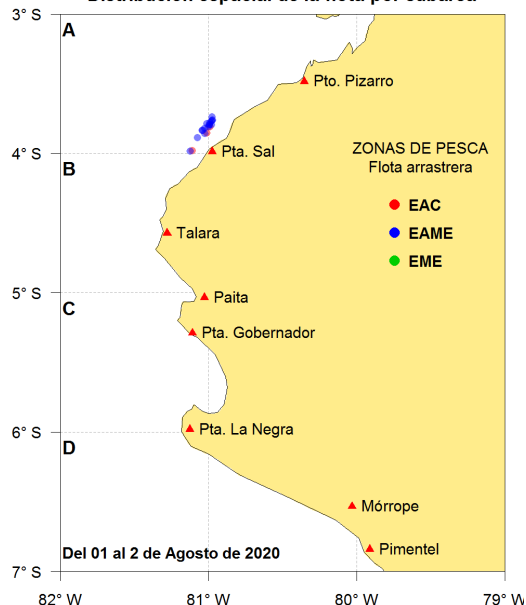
Distribución espacial de la flota por caladero

3° S
4° S
5° S
6° S
7° S

A
B
C
D

Pto. Pizarro
Pta. Sal
Talara
Paita
Pta. Gobernador
Pta. La Negra
Mórrope
Pimentel

ZONAS DE PESCA
Flota arrastrera
EAC
EAME
EME

Del 01 al 2 de Agosto de 2020

82° W
81° W
80° W
79° W